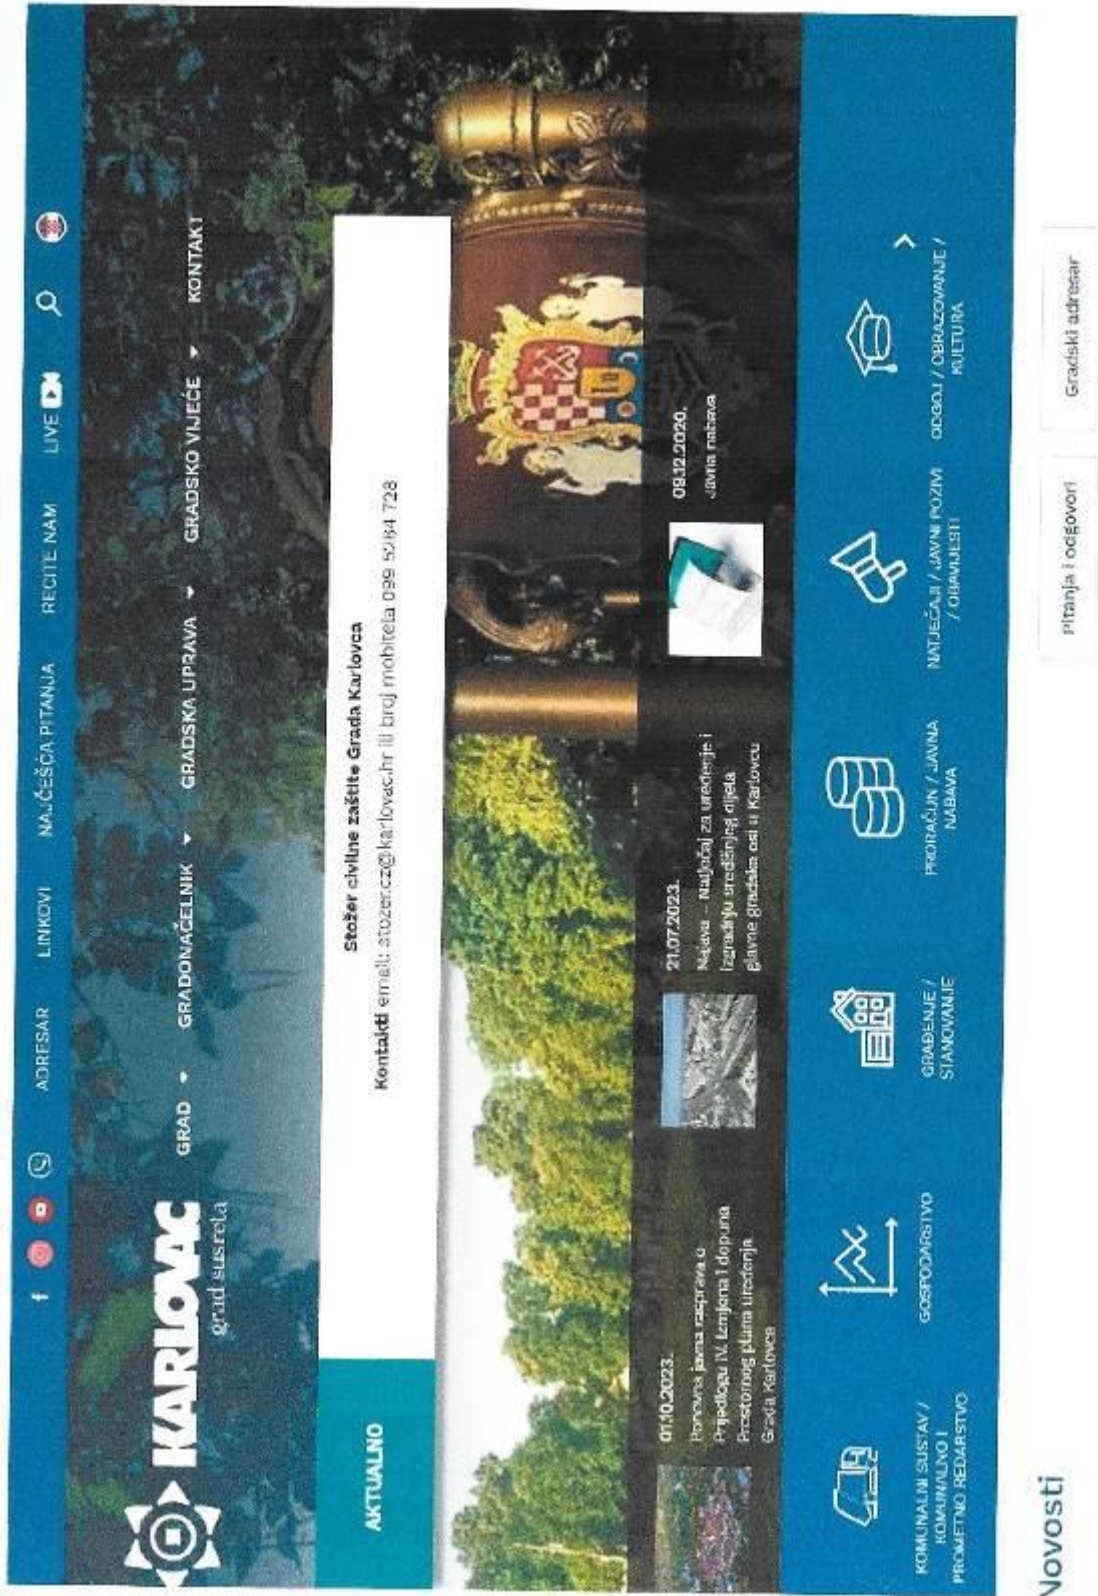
ADRESAR LINKOVI NAJČEŠĆA PITANJA RECITE NAM LIVE

KARLOVAC grad susreta

GRAD ▾ GRADONAČELNIK ▾ GRADSKA UPRAVA ▾ GRADSKO VIJEĆE ▾ KONTAKT

AKTUALNO

Stožer civilne zaštite Grada Karlovca
Kontakt: email: stozer.cz@karlovac.hr ili broj mobitela 099 5284 728

01.10.2023.
Ponovna javna rasprava o Prijedlogu IV. Izmjena i dopuna Prostornog plana uređenja Grada Karlovca

21.07.2023.
Najava – Natječaj za uređenje i izgradnju središnjeg dijela glavne gradske osi u Karlovcu

09.12.2020.
Javna nabava

KOMUNALNI SUSTAV / KOMUNALNO I PROMETNO REDARSTVO

GOSPODARSTVO

GRAĐENJE / STANOVANJE

PRORAČUN / JAVNA NABAVA

NATJEČAJI / JAVNI POZIVI / OBAVIJESTI

ODGOJ / OBRAZOVANJE / KULTURA

Novosti

Pitanja i odgovori

Gradski adresar